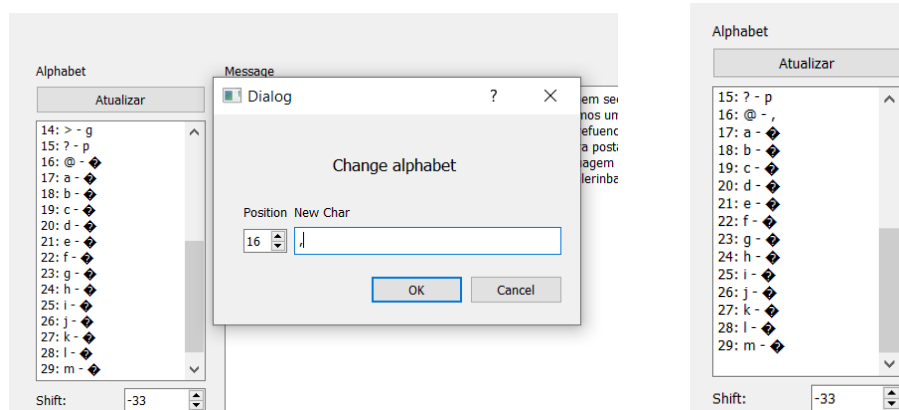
Alphabet

Atualizar

14: > - g
15: ? - p
16: @ - �
17: a - �
18: b - �
19: c - �
20: d - �
21: e - �
22: f - �
23: g - �
24: h - �
25: i - �
26: j - �
27: k - �
28: l - �
29: m - �

Shift: -33

Message

em se
nos un
efuenc
a posta
agem
lerinba

Dialog ? ×

Change alphabet

Position New Char

16 ,

OK Cancel

Alphabet

Atualizar

15: ? - p
16: @ - ,
17: a - �
18: b - �
19: c - �
20: d - �
21: e - �
22: f - �
23: g - �
24: h - �
25: i - �
26: j - �
27: k - �
28: l - �
29: m - �

Shift: -33